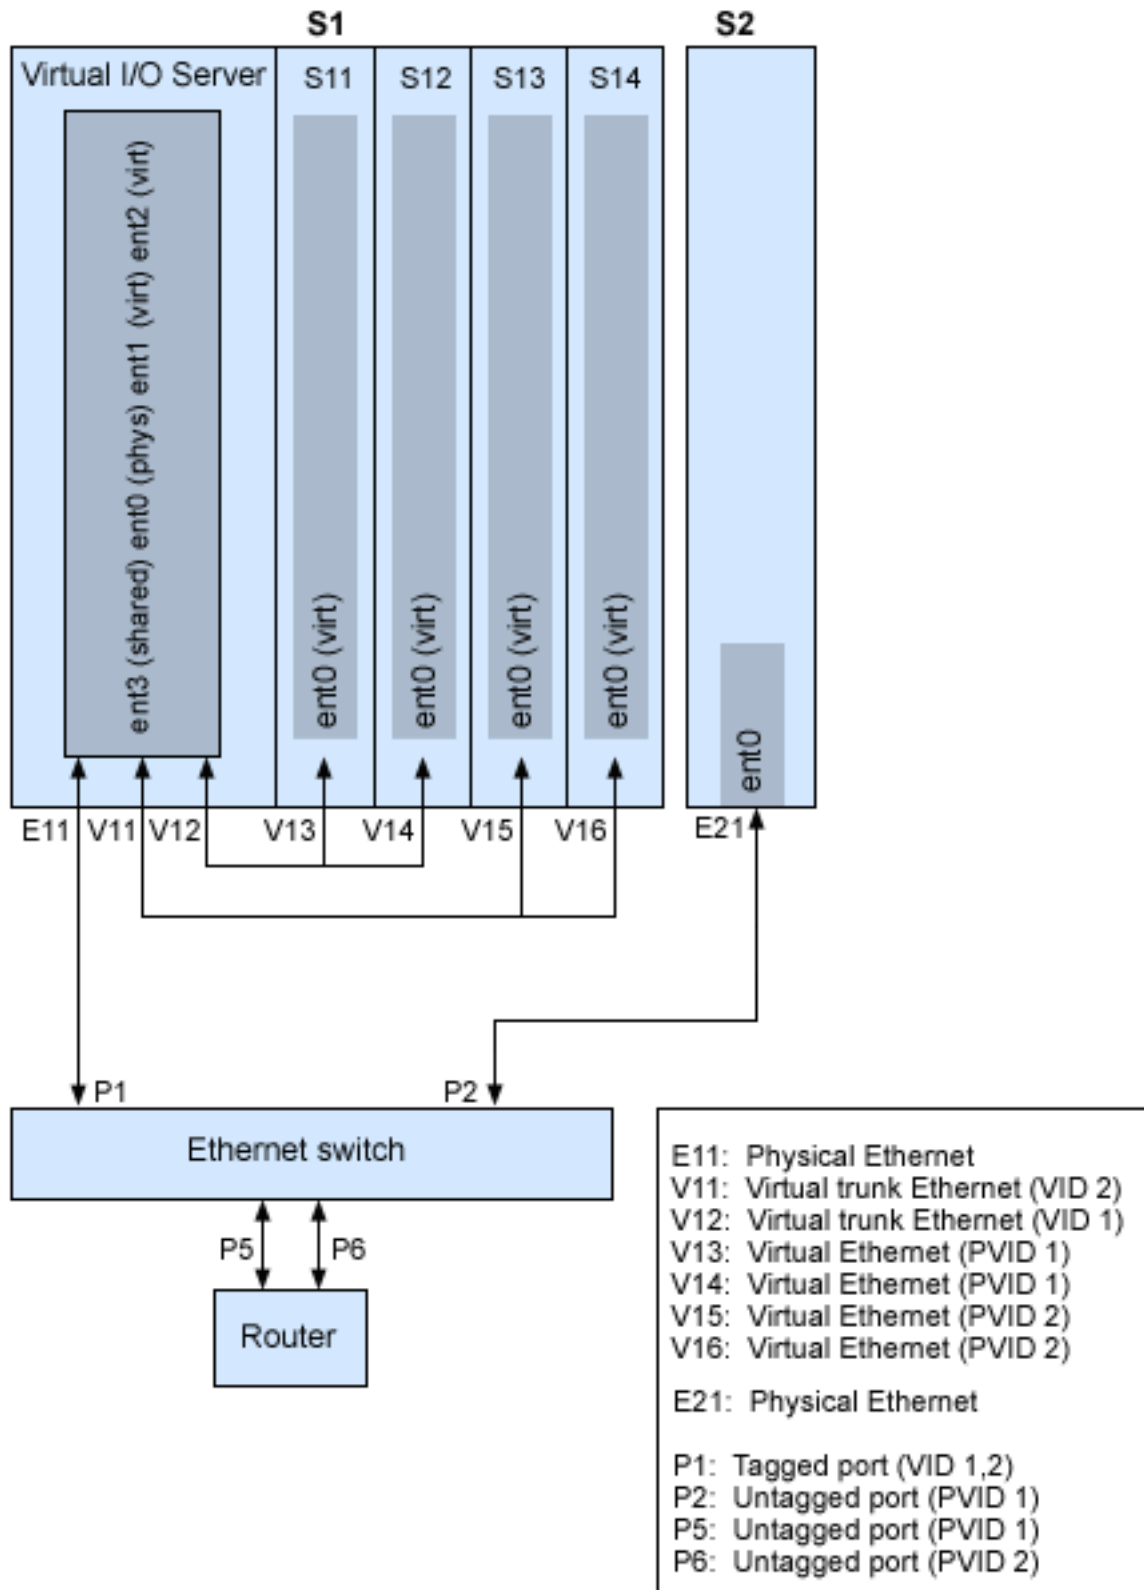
S1

S2

Virtual I/O Server

S11

S12

S13

S14

ent3 (shared) ent0 (phys) ent1 (virt) ent2 (virt)

ent0 (virt)

ent0 (virt)

ent0 (virt)

ent0 (virt)

ent0

E11 V11 V12 V13 V14 V15 V16

E21

P1

P2

Ethernet switch

P5

P6

Router

E11: Physical Ethernet
V11: Virtual trunk Ethernet (VID 2)
V12: Virtual trunk Ethernet (VID 1)
V13: Virtual Ethernet (PVID 1)
V14: Virtual Ethernet (PVID 1)
V15: Virtual Ethernet (PVID 2)
V16: Virtual Ethernet (PVID 2)

E21: Physical Ethernet

P1: Tagged port (VID 1,2)
P2: Untagged port (PVID 1)
P5: Untagged port (PVID 1)
P6: Untagged port (PVID 2)